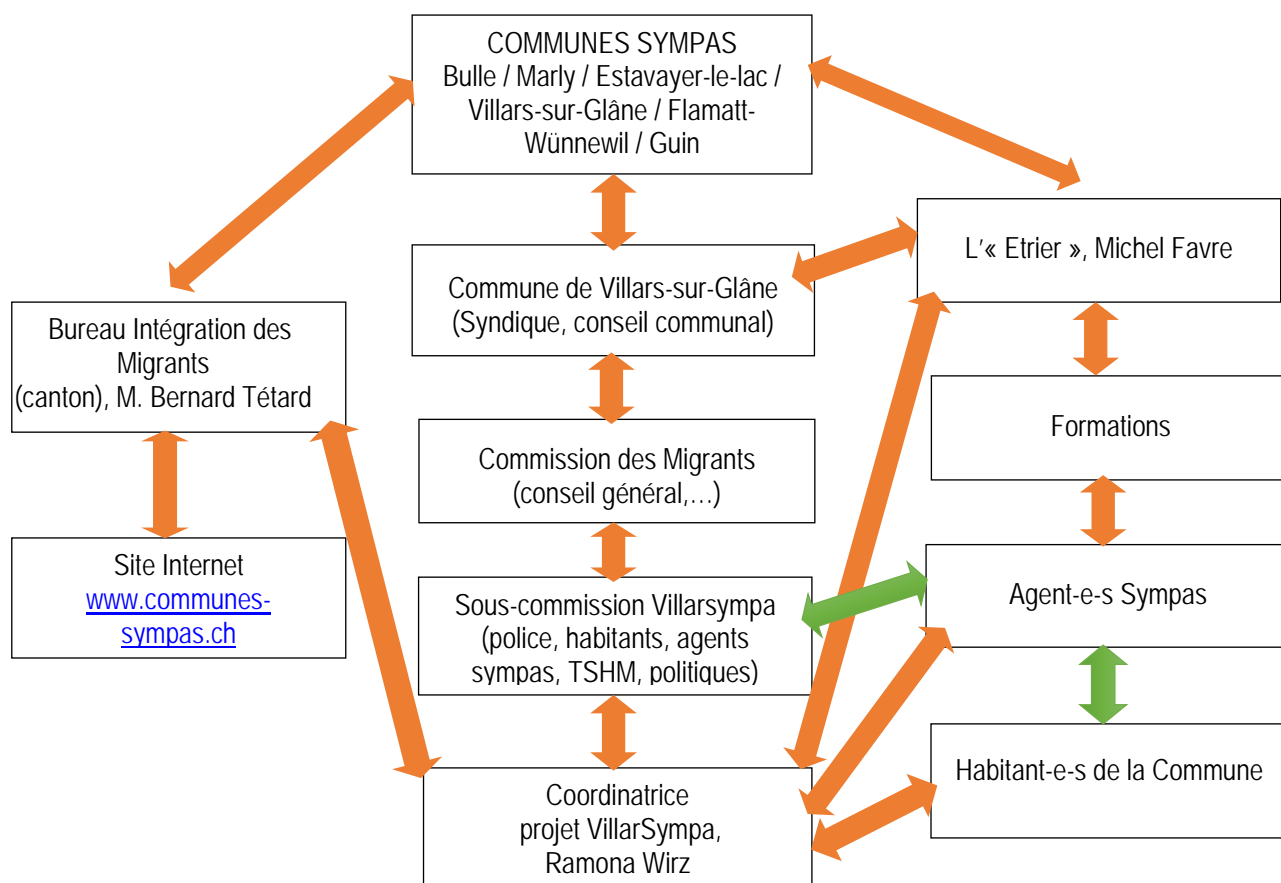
COMMUNES SYMPAS
Bulle / Marly / Estavayer-le-lac / Villars-sur-Glâne / Flamatt-Wünnewil / Guin

L'« Etrier », Michel Favre

Commune de Villars-sur-Glâne
(Syndique, conseil communal)

Bureau Intégration des Migrants
(canton), M. Bernard Tétard

Formations

Commission des Migrants
(conseil général,…)

Site Internet
www.communes-sympas.ch

Sous-commission Villarsympa
(police, habitants, agents sympas, TSHM, politiques)

Agent-e-s Sympas

Habitant-e-s de la Commune

Coordinatrice
projet VillarSympa,
Ramona Wirz